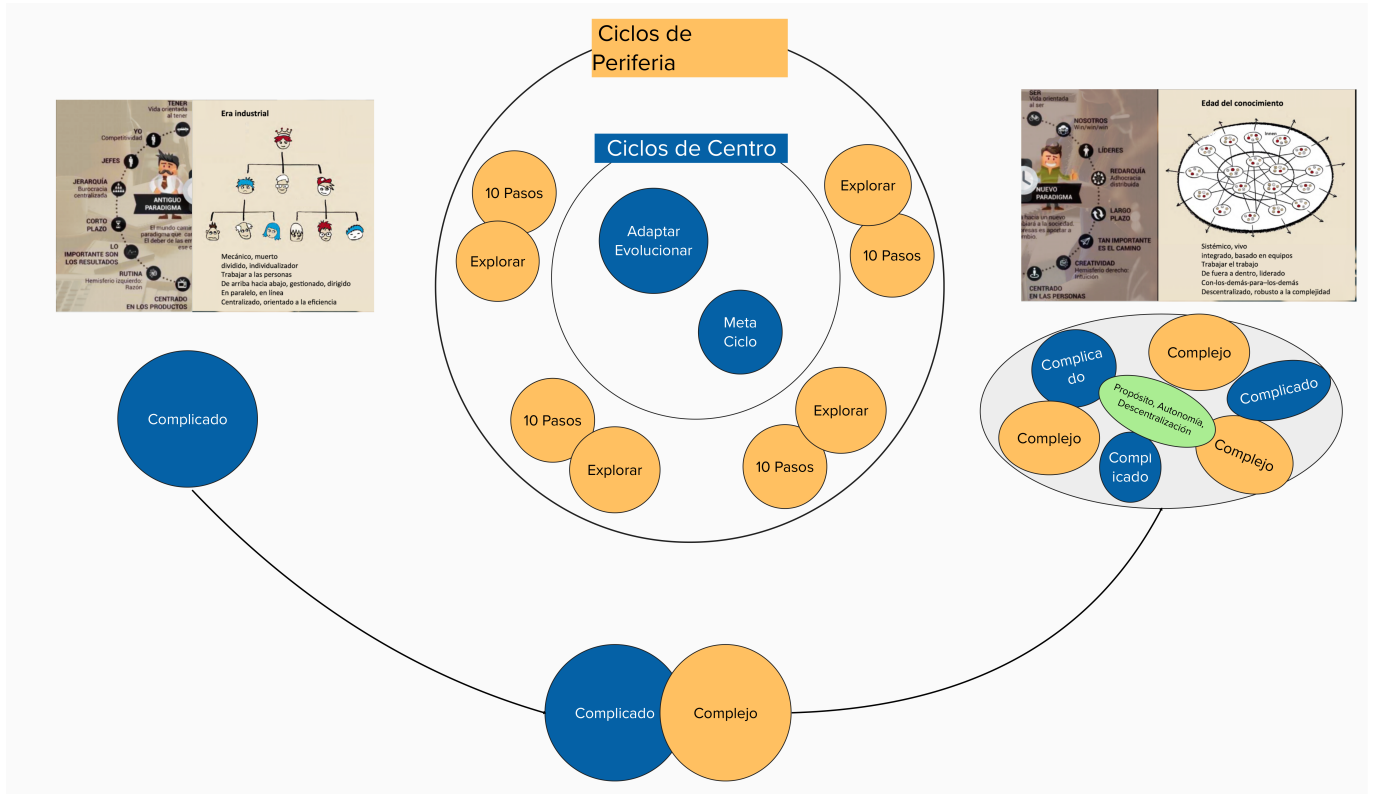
Ciclos de Periferia

Ciclos de Centro

10 Pasos
Explorar
Adaptar Evolucionar
Meta Ciclo
Explorar
10 Pasos
10 Pasos
Explorar
Explorar
10 Pasos

TENER
Vida orientada al tener
YO
Competitividad
JEFES
JERARQUÍA
Burocracia centralizada
ANTIGUO PARADIGMA
CORTO PLAZO
LO IMPORTANTE SON LOS RESULTADOS
RUTINA
Hemisferio izquierdo Razón
CENTRADO EN LOS PRODUCTOS
El mundo cambia paradigma que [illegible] El deber de las en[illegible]

Era industrial
Mecánico, muerto
dividido, individualizador
Trabajar a las personas
De arriba hacia abajo, gestionado, dirigido
En paralelo, en línea
Centralizado, orientado a la eficiencia

SER
Vida orientada al ser
NOSOTROS
Win/win/win
LÍDERES
REDARQUÍA
Adhocracia distribuida
NUEVO PARADIGMA
LARGO PLAZO
TAN IMPORTANTE ES EL CAMINO
CREATIVIDAD
Hemisferio derecho Intuición
CENTRADO EN LAS PERSONAS

Edad del conocimiento
Sistémico, vivo
integrado, basado en equipos
Trabajar el trabajo
De fuera a dentro, liderado
Con-los-demás-para-los-demás
Descentralizado, robusto a la complejidad

Complicado

Complicado
Complejo
Complicado
Complejo
Propósito, Autonomía, Descentralización
Complicado
Complejo
Complicado

Complicado
Complejo